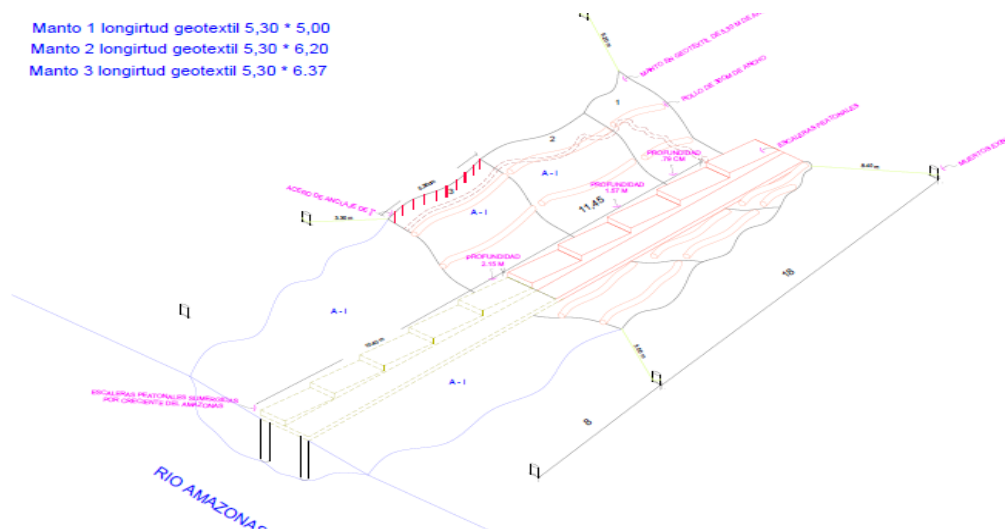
Manto 1 longirtud geotextil 5,30 * 5,00
Manto 2 longirtud geotextil 5,30 * 6,20
Manto 3 longirtud geotextil 5,30 * 6.37

MANTO DE GEOTEXTIL DE 5,30 M DE ANCHO
ROLLO DE 30CM DE ANCHO
1
2
3
ESCALERAS PEATONALES
PROFUNDIDAD .79 CM
PROFUNDIDAD 1.57 M
PROFUNDIDAD 2.15 M
A - I
A - I
A - I
A - I
1145
ACERO DE ANCLAJE DE 1"
MUERTOS EN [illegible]
18
8
ESCALERAS PEATONALES SUMERGIDAS POR CRECIENTE DEL AMAZONAS
RIO AMAZONAS